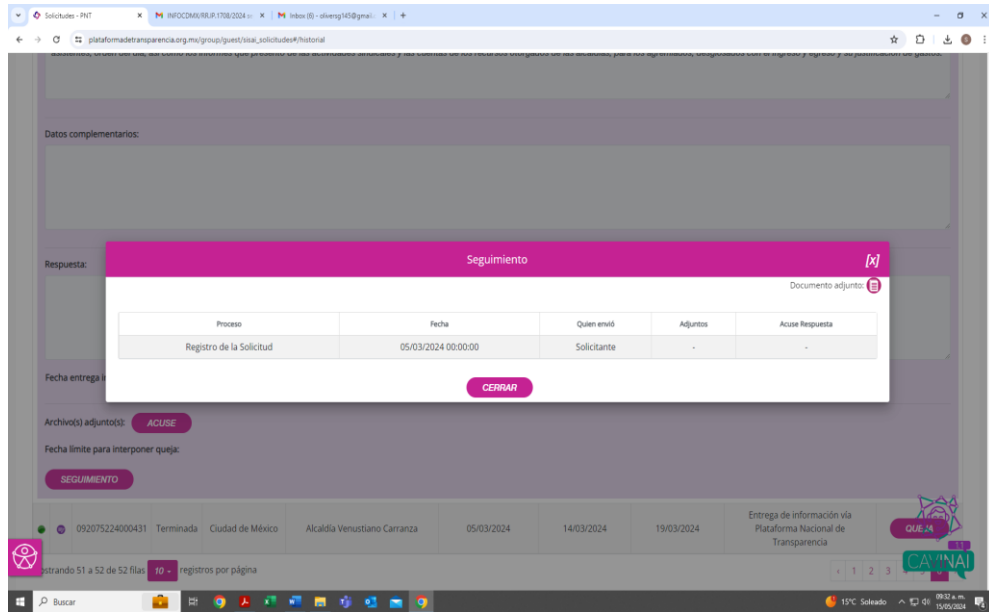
Solicitudes - PNT
INFOCDMX/RR.IP.1708/2024
Inbox (6) - oliversg145@gmail.
plataformadetransparencia.org.mx/group/guest/sisai_solicitudes#/historial

Datos complementarios:

Respuesta:

Fecha entrega i

Archivo(s) adjunto(s): ACUSE

Fecha límite para interponer queja:

SEGUIMIENTO

Seguimiento [x]

Documento adjunto:

| Proceso | Fecha | Quien envió | Adjuntos | Acuse Respuesta |
|---|---|---|---|---|
| Registro de la Solicitud | 05/03/2024 00:00:00 | Solicitante | - | - |

CERRAR

| 092075224000431 | Terminada | Ciudad de México | Alcaldía Venustiano Carranza | 05/03/2024 | 14/03/2024 | 19/03/2024 | Entrega de información vía Plataforma Nacional de Transparencia | QUEJA |
|---|---|---|---|---|---|---|---|---|

ostrando 51 a 52 de 52 filas 10 registros por página

1 2 3

CAVINAI

Buscar

15°C Soleado 09:32 a. m. 15/05/2024